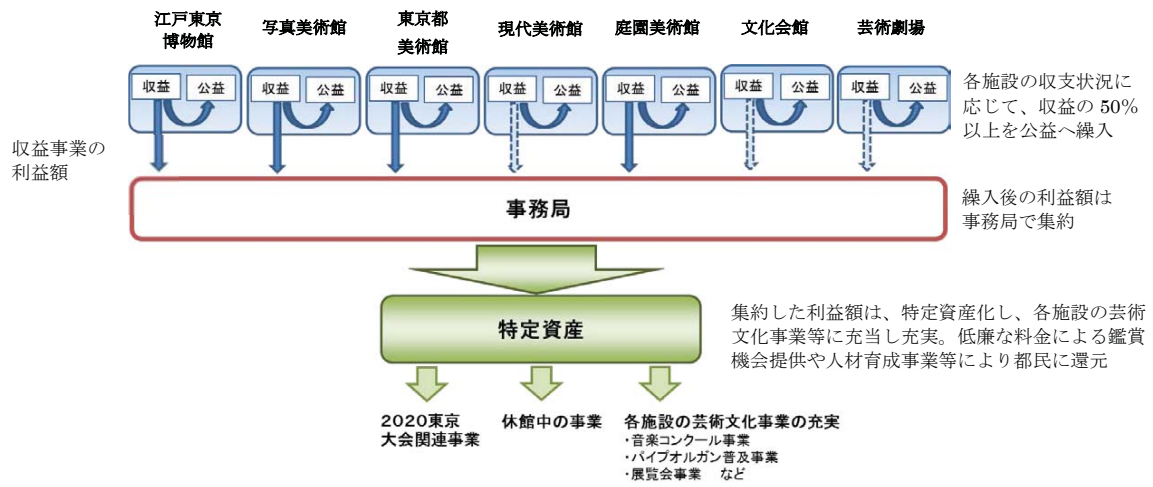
江戸東京博物館

写真美術館

東京都美術館

現代美術館

庭園美術館

文化会館

芸術劇場

収益 公益

収益 公益

収益 公益

収益 公益

収益 公益

収益 公益

収益 公益

各施設の収支状況に応じて、収益の50%以上を公益へ繰入

収益事業の利益額

事務局

繰入後の利益額は事務局で集約

特定資産

集約した利益額は、特定資産化し、各施設の芸術文化事業等に充当し充実。低廉な料金による鑑賞機会提供や人材育成事業等により都民に還元

2020東京大会関連事業

休館中の事業

各施設の芸術文化事業の充実
・音楽コンクール事業
・パイプオルガン普及事業
・展覧会事業　など